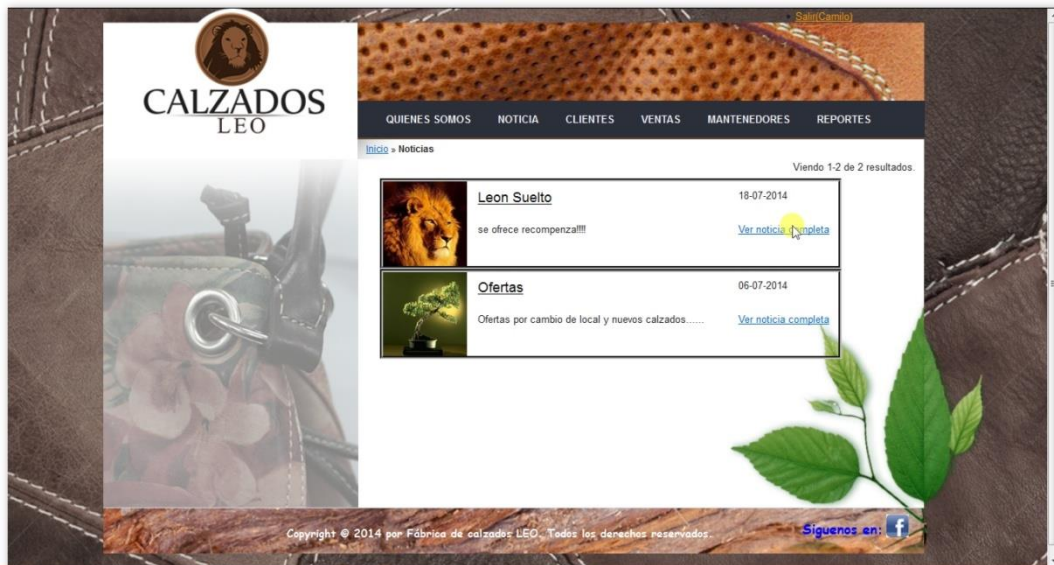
Salir(Camilo)

CALZADOS
LEO

QUIENES SOMOS NOTICIA CLIENTES VENTAS MANTENEDORES REPORTES

Inicio » Noticias

Viendo 1-2 de 2 resultados.

Leon Suelto
18-07-2014
se ofrece recompenza!!!!
Ver noticia completa

Ofertas
06-07-2014
Ofertas por cambio de local y nuevos calzados......
Ver noticia completa

Copyright © 2014 por Fábrica de calzados LEO. Todos los derechos reservados.

Siguenos en: f